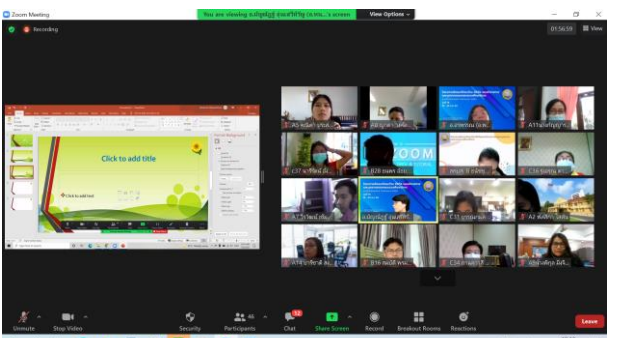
Zoom Meeting

You are viewing ม.มัญชุ์ญู่ ส่วนที่ใช้ริ่ง (ส.ทอ....'s screen

View Options

Recording

01:56:59

View

Click to add title

Click to add text

A5 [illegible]

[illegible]

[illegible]

A17 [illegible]

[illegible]

B28 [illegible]

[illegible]

C16 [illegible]

A17 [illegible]

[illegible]

C11 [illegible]

A4 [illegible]

A14 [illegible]

B16 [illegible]

C34 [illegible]

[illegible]

Unmute

Stop Video

Security

Participants 48

Chat

Share Screen

Record

Breakout Rooms

Reactions

Leave